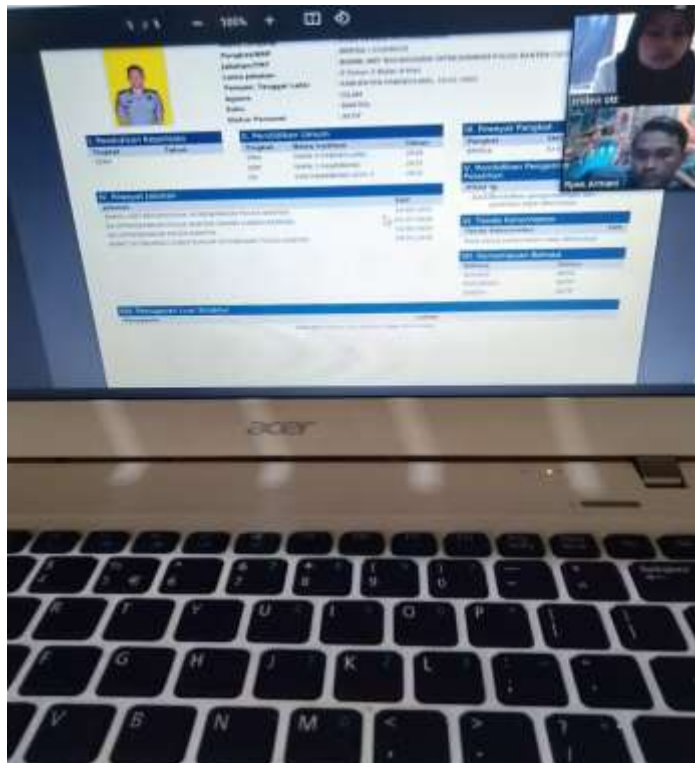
1 / 1 — 100% +

Pangkat/NRP
Jabatan/TMT
Lama Jabatan
Tempat, Tanggal Lahir
Agama
Suku
Status Personel

I. Pendidikan Kepolisian
II. Pendidikan Umum
III. Riwayat Pangkat
IV. Riwayat Jabatan
V. Pendidikan Pengembangan & Pelatihan
VI. Tanda Kehormatan
VII. Kemampuan Bahasa
VIII. Penugasan Luar Struktur

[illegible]

Ryan Armand

acer

Backspace
P
R
U
O
G
H
K
L
V
B
N
M